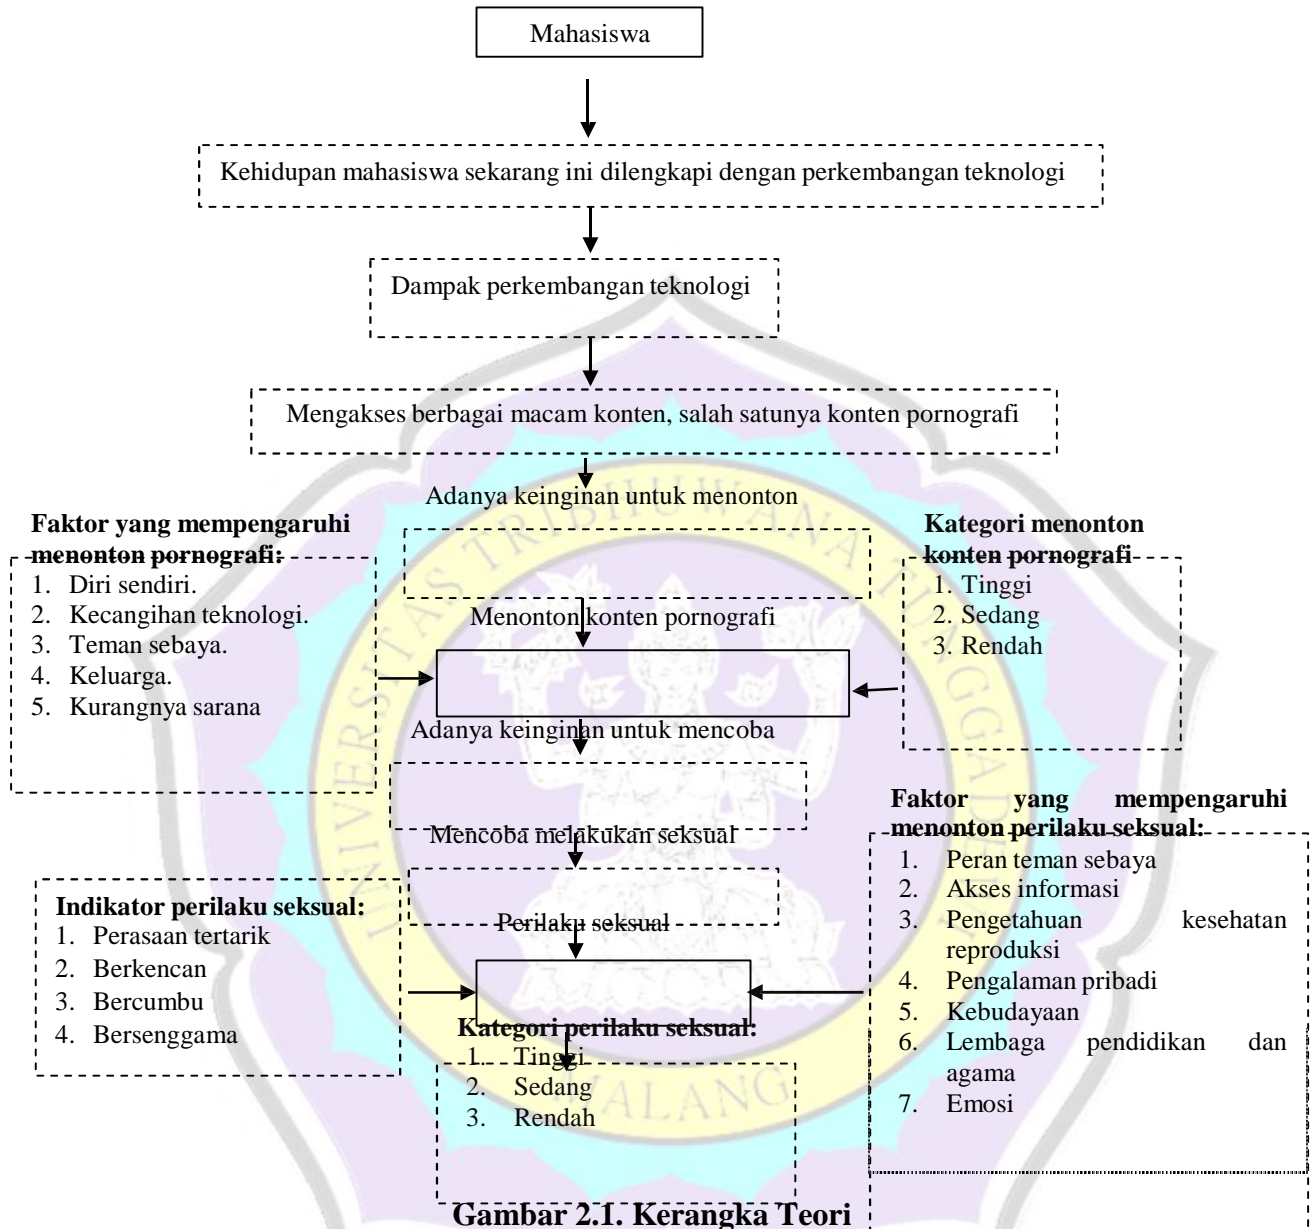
Mahasiswa

Kehidupan mahasiswa sekarang ini dilengkapi dengan perkembangan teknologi

Dampak perkembangan teknologi

Mengakses berbagai macam konten, salah satunya konten pornografi

Adanya keinginan untuk menonton

**Faktor yang mempengaruhi menonton pornografi:**
1. Diri sendiri.
2. Kecangihan teknologi.
3. Teman sebaya.
4. Keluarga.
5. Kurangnya sarana

**Kategori menonton konten pornografi**
1. Tinggi
2. Sedang
3. Rendah

Menonton konten pornografi

Adanya keinginan untuk mencoba

Mencoba melakukan seksual

**Faktor yang mempengaruhi menonton perilaku seksual:**
1. Peran teman sebaya
2. Akses informasi
3. Pengetahuan kesehatan reproduksi
4. Pengalaman pribadi
5. Kebudayaan
6. Lembaga pendidikan dan agama
7. Emosi

**Indikator perilaku seksual:**
1. Perasaan tertarik
2. Berkencan
3. Bercumbu
4. Bersenggama

Perilaku seksual

**Kategori perilaku seksual:**
1. Tinggi
2. Sedang
3. Rendah

**Gambar 2.1. Kerangka Teori**